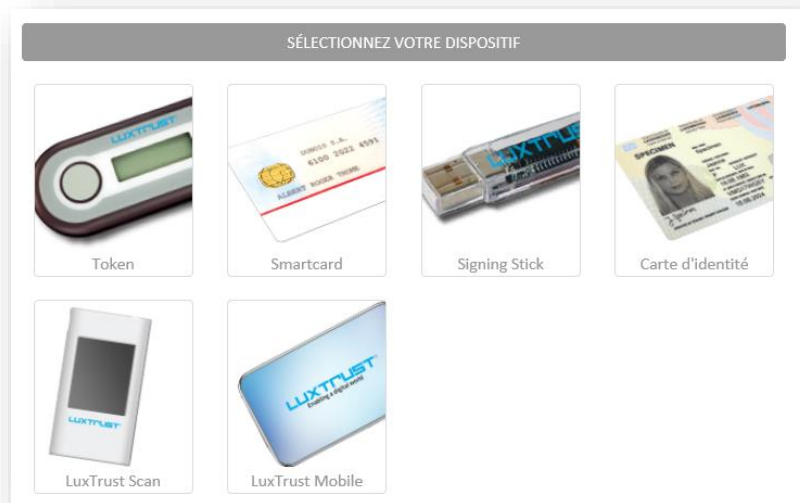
SÉLECTIONNEZ VOTRE DISPOSITIF

LUXTRUST

Token

DONGLE S.A.
6100 2022 4591
ALBERT ROGER THOME

Smartcard

LUXTRUST

Signing Stick

SPECIMEN

Carte d'identité

LUXTRUST

LuxTrust Scan

LUXTRUST
Enabling a digital world

LuxTrust Mobile